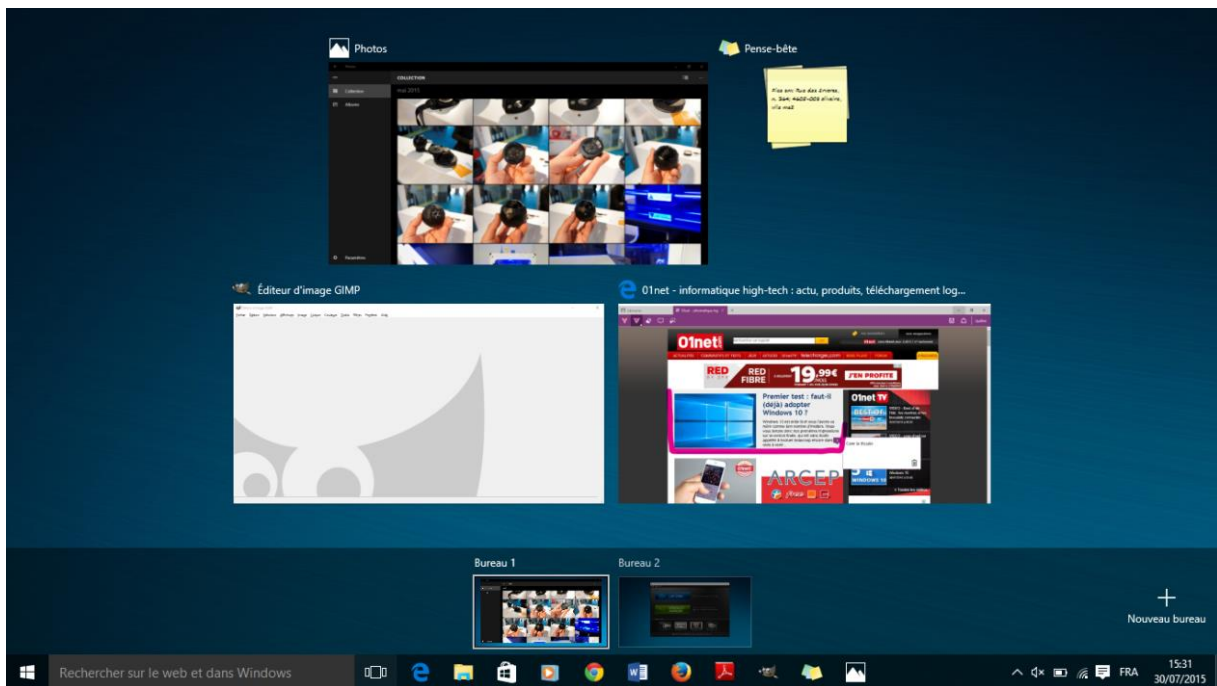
Photos

COLLECTION

Collection

Albums

Paramètres

Pense-bête

Éditeur d'image GIMP

01net - informatique high-tech : actu, produits, téléchargement log...

01net

RED FIBRE

19,99€

J'EN PROFITE

Premier test : faut-il (déjà) adopter Windows 10 ?

01net TV

ARCEP

Bureau 1

Bureau 2

+

Nouveau bureau

Rechercher sur le web et dans Windows

FRA

15:31
30/07/2015